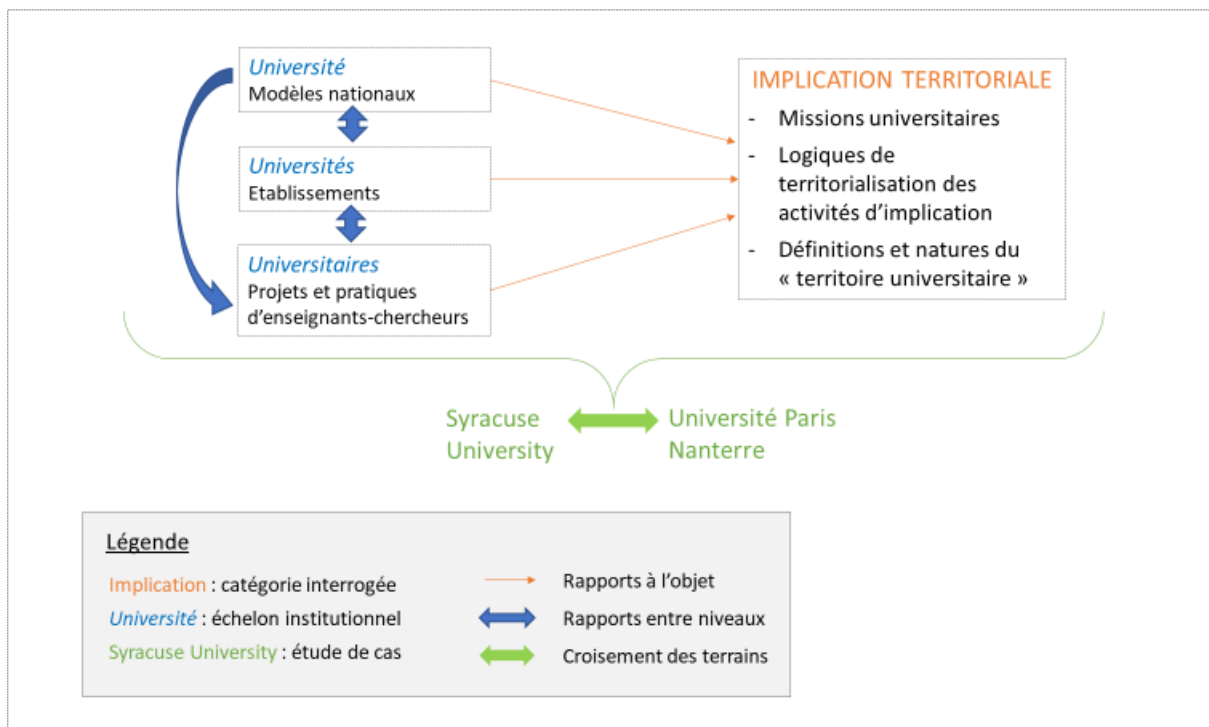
Université
Modèles nationaux

Universités
Etablissements

Universitaires
Projets et pratiques d'enseignants-chercheurs

IMPLICATION TERRITORIALE
- Missions universitaires
- Logiques de territorialisation des activités d'implication
- Définitions et natures du « territoire universitaire »

Syracuse University

Université Paris Nanterre

Légende
Implication : catégorie interrogée
Université : échelon institutionnel
Syracuse University : étude de cas
Rapports à l'objet
Rapports entre niveaux
Croisement des terrains